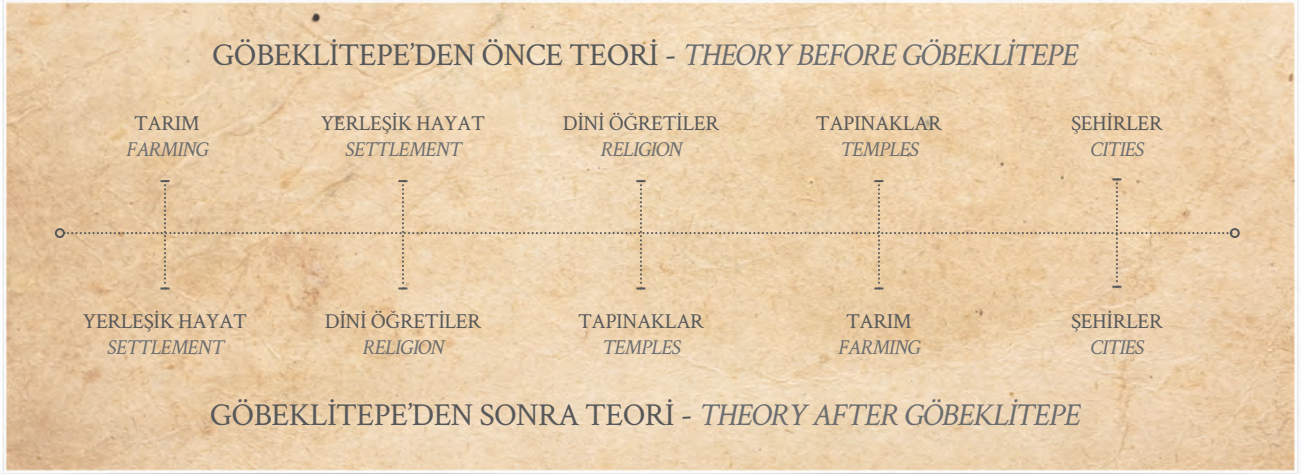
GÖBEKLİTEPE'DEN ÖNCE TEORİ - *THEORY BEFORE GÖBEKLİTEPE*

TARIM
*FARMING*

YERLEŞİK HAYAT
*SETTLEMENT*

DİNİ ÖĞRETİLER
*RELIGION*

TAPINAKLAR
*TEMPLES*

ŞEHİRLER
*CITIES*

YERLEŞİK HAYAT
*SETTLEMENT*

DİNİ ÖĞRETİLER
*RELIGION*

TAPINAKLAR
*TEMPLES*

TARIM
*FARMING*

ŞEHİRLER
*CITIES*

GÖBEKLİTEPE'DEN SONRA TEORİ - *THEORY AFTER GÖBEKLİTEPE*